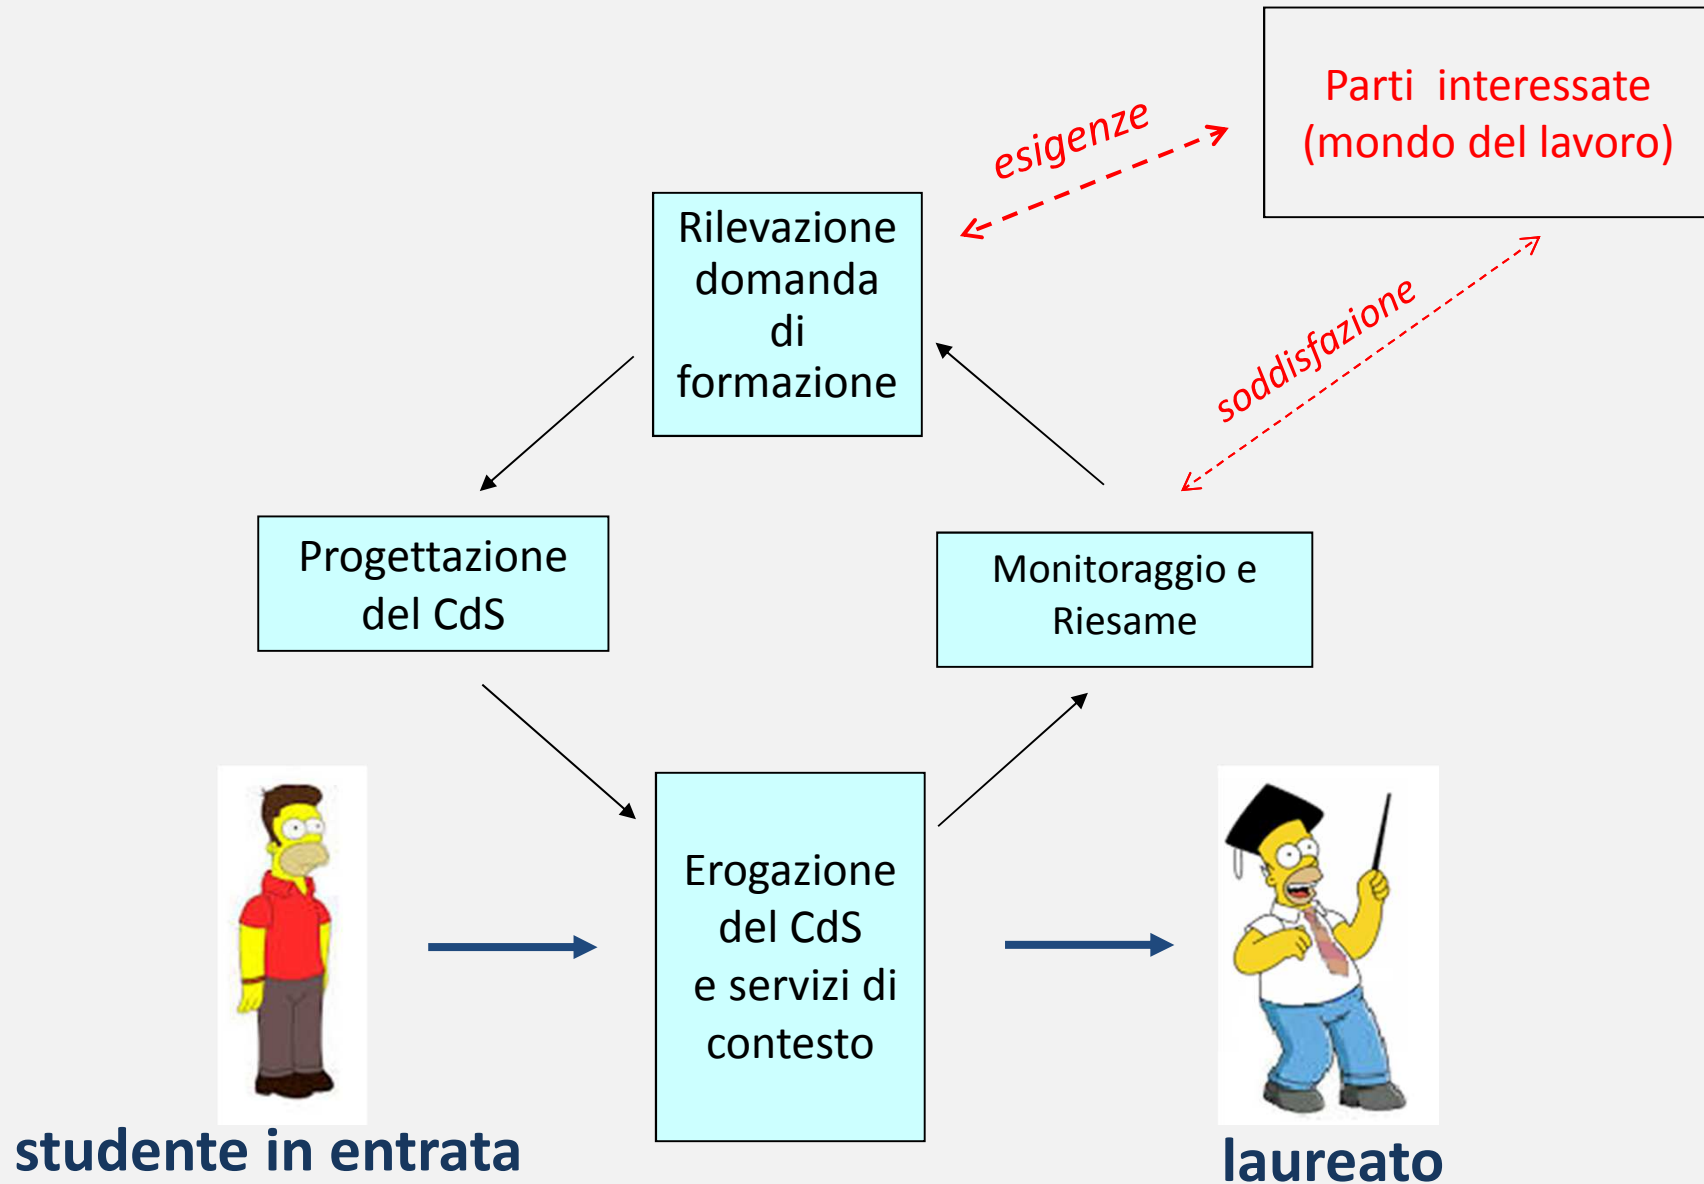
Parti interessate
(mondo del lavoro)

esigenze

Rilevazione domanda di formazione

soddisfazione

Progettazione del CdS

Monitoraggio e Riesame

Erogazione del CdS e servizi di contesto

studente in entrata

laureato